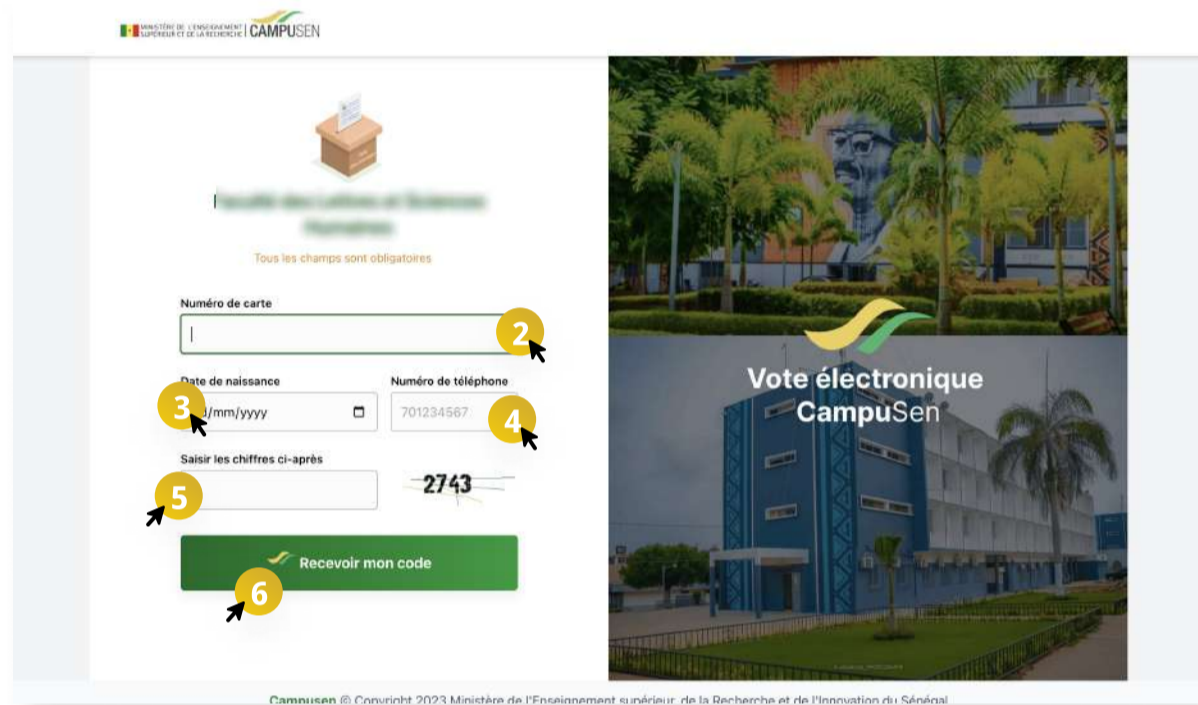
MINISTÈRE DE L'ENSEIGNEMENT SUPÉRIEUR ET DE LA RECHERCHE | CAMPUSEN

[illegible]

Tous les champs sont obligatoires

Numéro de carte

2

Date de naissance

3 /mm/yyyy

Numéro de téléphone

701234567

4

Saisir les chiffres ci-après

2743

5

Recevoir mon code

6

Vote électronique CampuSen

Campusen © Copyright 2023 Ministère de l'Enseignement supérieur, de la Recherche et de l'Innovation du Sénégal